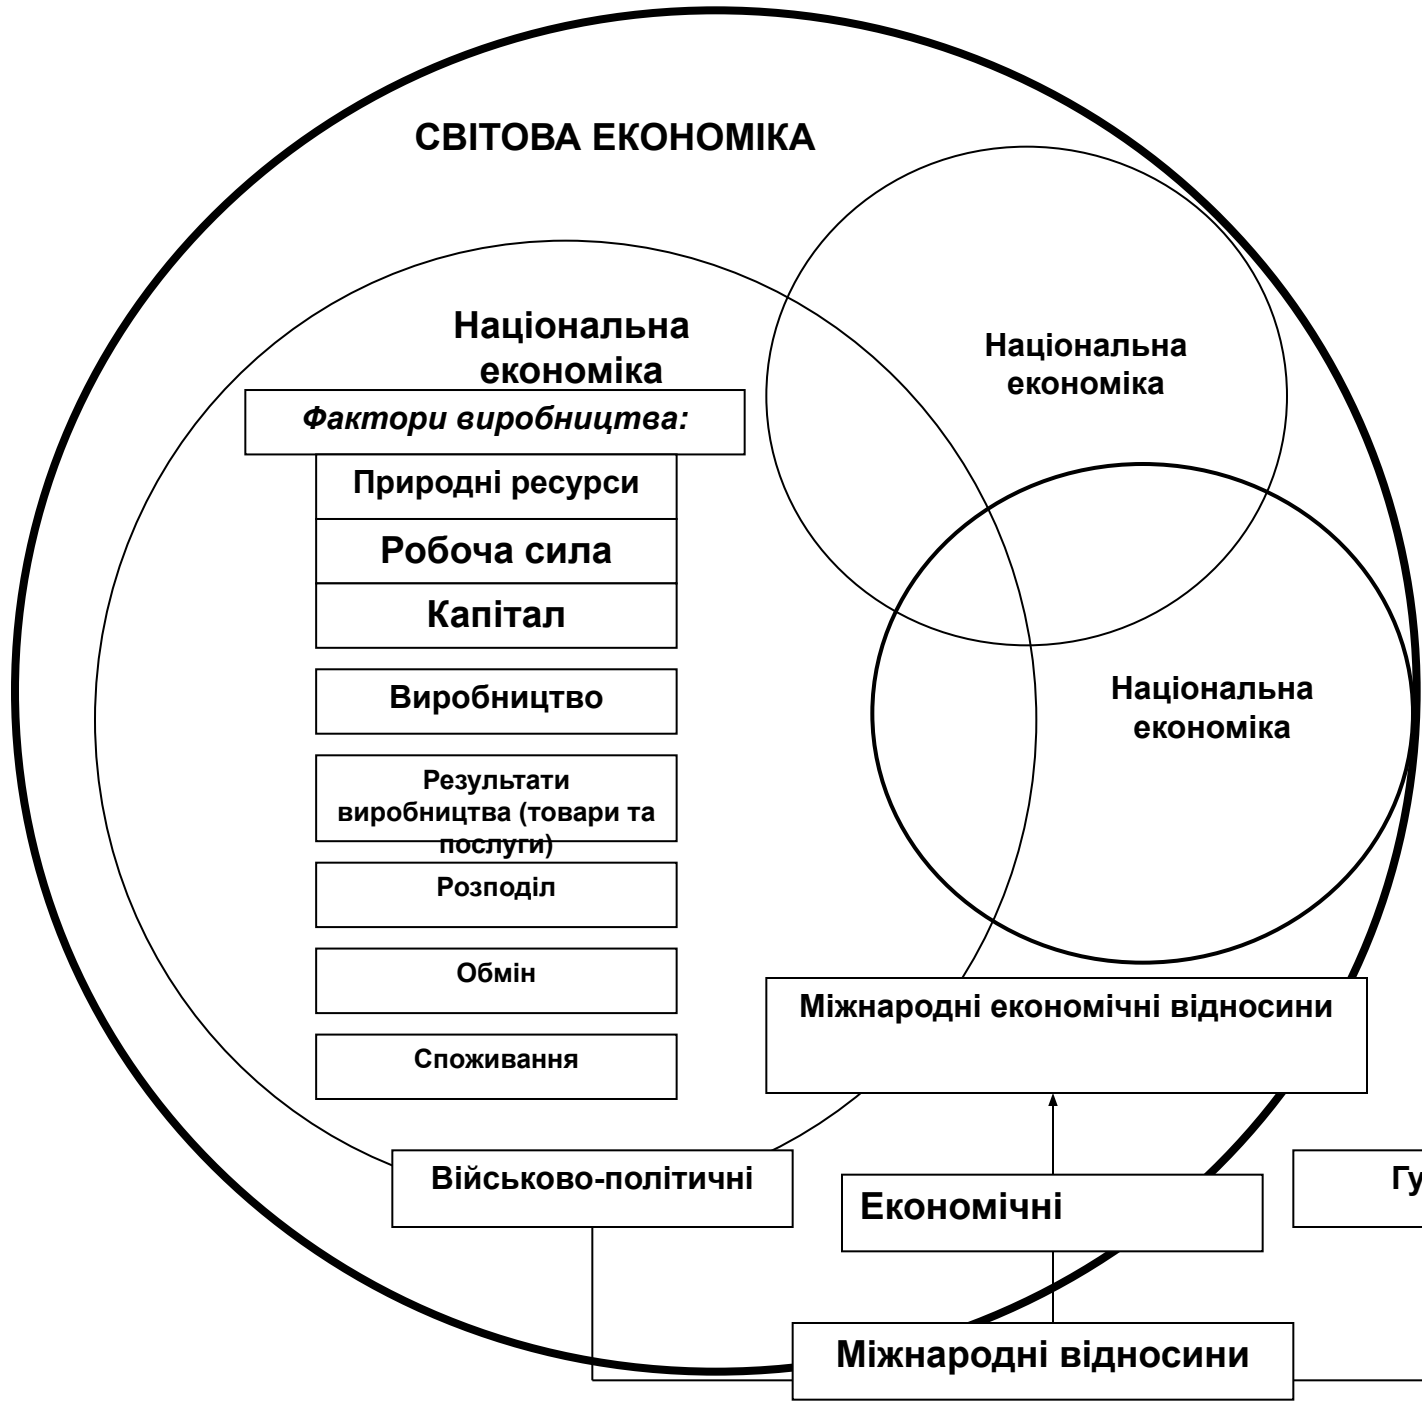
СВІТОВА ЕКОНОМІКА

Національна економіка

Фактори виробництва:

Природні ресурси

Робоча сила

Капітал

Виробництво

Результати виробництва (товари та послуги)

Розподіл

Обмін

Споживання

Національна економіка

Національна економіка

Міжнародні економічні відносини

Військово-політичні

Економічні

Гу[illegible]

Міжнародні відносини